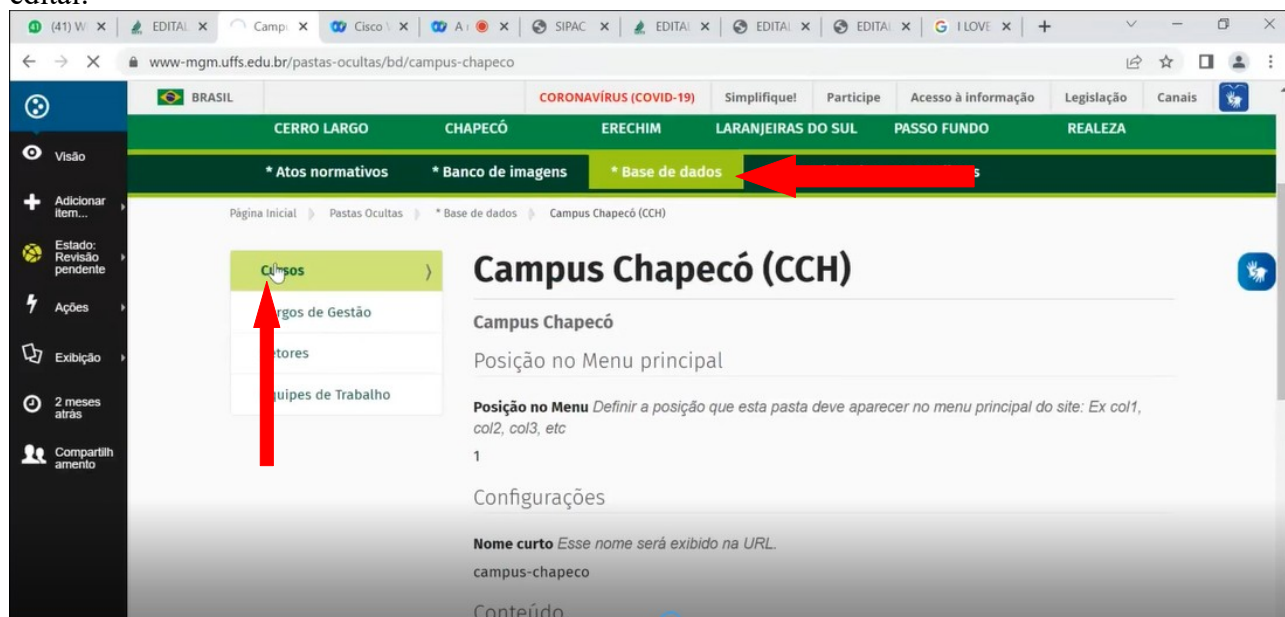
editar.

(41) W × | EDITAL × | Campu × | Cisco × | A × | SIPAC × | EDITAL × | EDITAL × | EDITAL × | I LOVE × | +

www-mgm.uffs.edu.br/pastas-ocultas/bd/campus-chapeco

Visão
Adicionar item...
Estado: Revisão pendente
Ações
Exibição
2 meses atrás
Compartilhamento

BRASIL | CORONAVÍRUS (COVID-19) | Simplifique! | Participe | Acesso à informação | Legislação | Canais

CERRO LARGO | CHAPECÓ | ERECHIM | LARANJEIRAS DO SUL | PASSO FUNDO | REALEZA

* Atos normativos | * Banco de imagens | * Base de dados | s

Página Inicial > Pastas Ocultas > * Base de dados > Campus Chapecó (CCH)

C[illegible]sos
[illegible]rgos de Gestão
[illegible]tores
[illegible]uipes de Trabalho

Campus Chapecó (CCH)

Campus Chapecó

Posição no Menu principal

Posição no Menu Definir a posição que esta pasta deve aparecer no menu principal do site: Ex col1, col2, col3, etc

1

Configurações

Nome curto Esse nome será exibido na URL.

campus-chapeco

Conteúdo